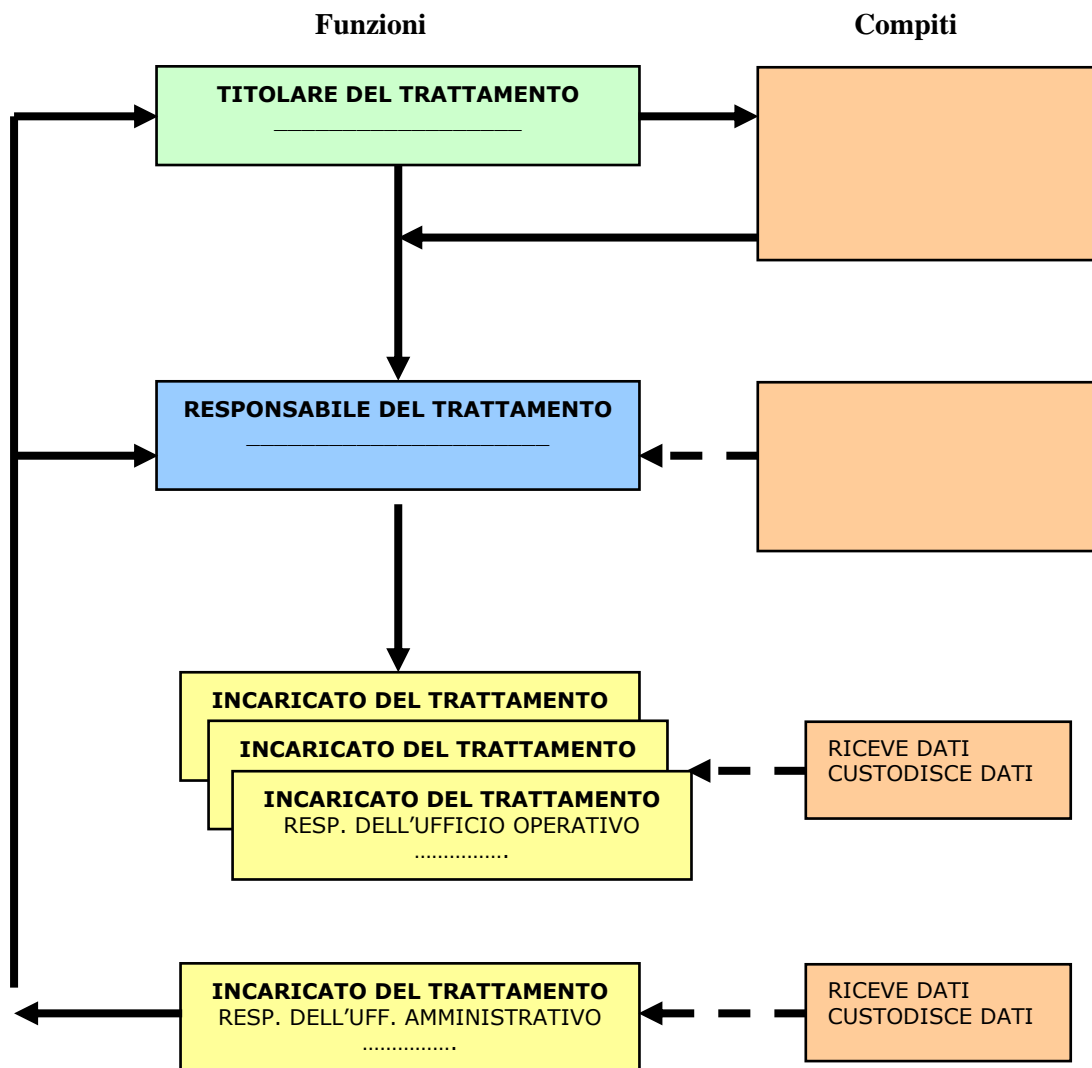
Funzioni

Compiti

TITOLARE DEL TRATTAMENTO
____________________

RESPONSABILE DEL TRATTAMENTO
________________________

INCARICATO DEL TRATTAMENTO

INCARICATO DEL TRATTAMENTO

INCARICATO DEL TRATTAMENTO
RESP. DELL'UFFICIO OPERATIVO
……………

RICEVE DATI
CUSTODISCE DATI

INCARICATO DEL TRATTAMENTO
RESP. DELL'UFF. AMMINISTRATIVO
……………

RICEVE DATI
CUSTODISCE DATI